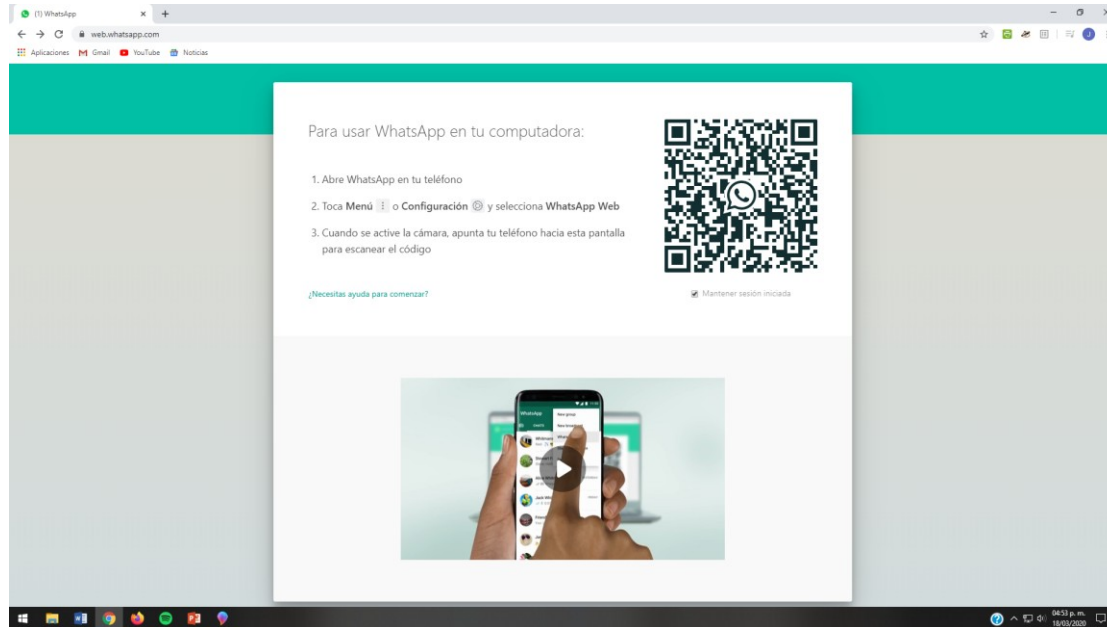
(1) WhatsApp

web.whatsapp.com

Aplicaciones Gmail YouTube Noticias

Para usar WhatsApp en tu computadora:

1. Abre WhatsApp en tu teléfono

2. Toca **Menú** o **Configuración** y selecciona **WhatsApp Web**

3. Cuando se active la cámara, apunta tu teléfono hacia esta pantalla para escanear el código

¿Necesitas ayuda para comenzar?

Mantener sesión iniciada

WhatsApp

New group

New broadcast

04:53 p. m.
18/03/2020